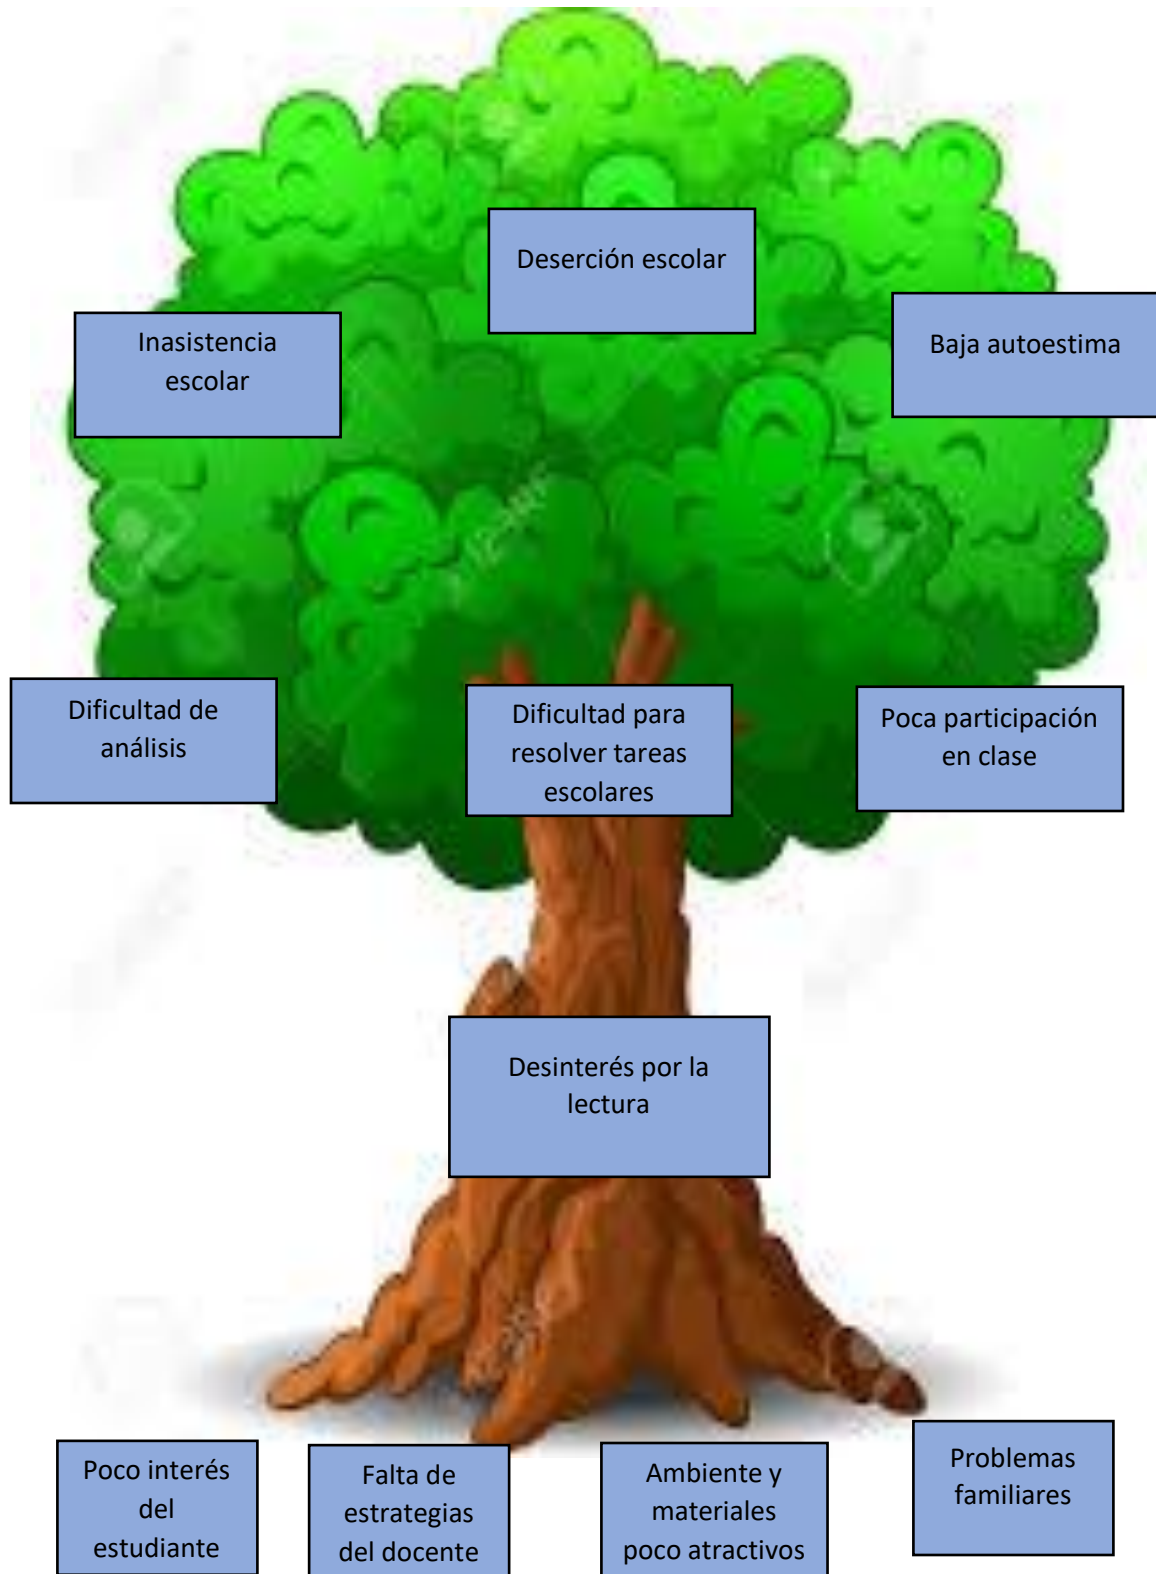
Deserción escolar

Inasistencia escolar

Baja autoestima

Dificultad de análisis

Dificultad para resolver tareas escolares

Poca participación en clase

Desinterés por la lectura

Poco interés del estudiante

Falta de estrategias del docente

Ambiente y materiales poco atractivos

Problemas familiares